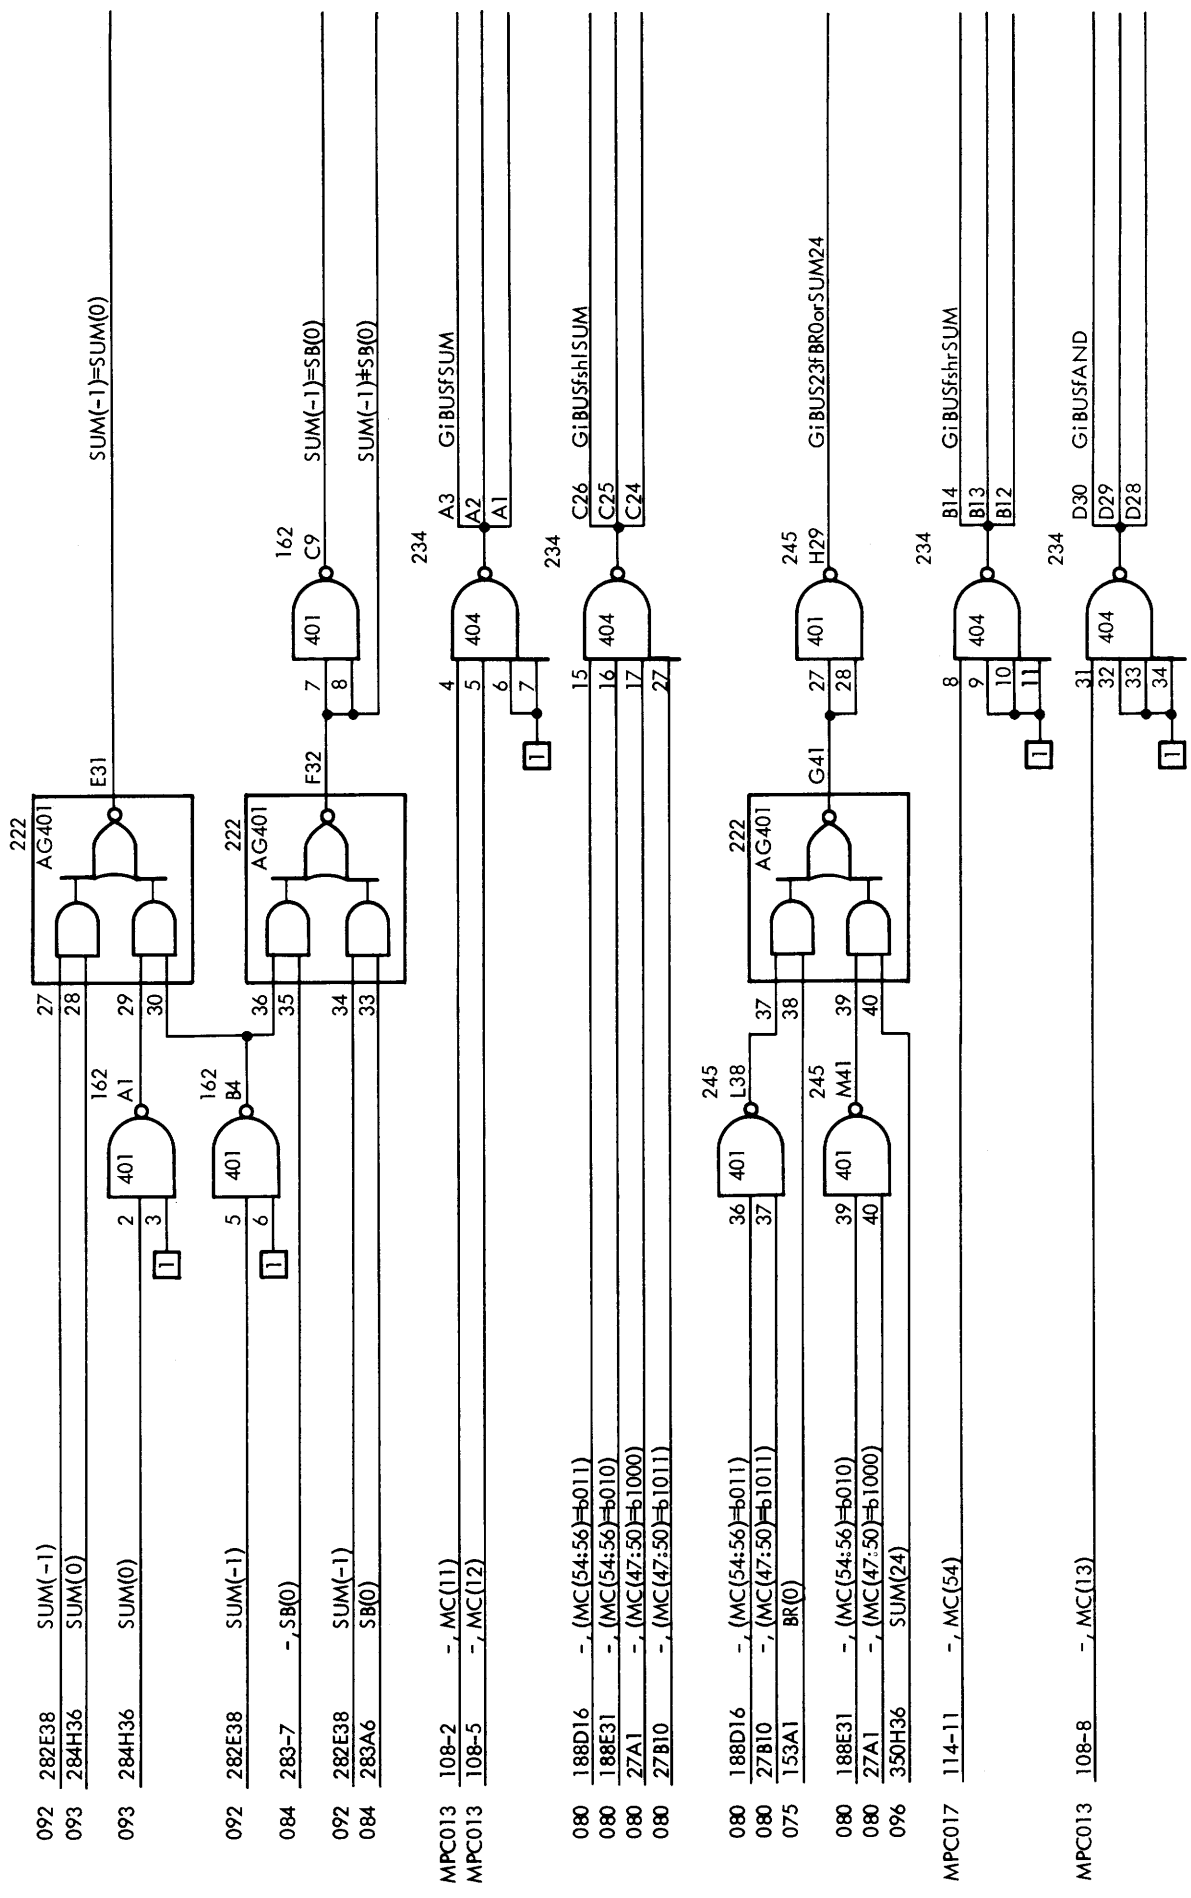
092 282E38 SUM(-1)
093 284H36 SUM(0)
093 284H36 SUM(0)
092 282E38 SUM(-1)
084 283-7 -, SB(0)
092 282E38 SUM(-1)
084 283A6 SB(0)
MPC013 108-2 -, MC(11)
MPC013 108-5 -, MC(12)
080 188D16 -, (MC(54:56)=b011)
080 188E31 -, (MC(54:56)=b010)
080 27A1 -, (MC(47:50)=b1000)
080 27B10 -, (MC(47:50)=b1011)
080 188D16 -, (MC(54:56)=b011)
080 27B10 -, (MC(47:50)=b1011)
075 153A1 BR(0)
080 188E31 -, (MC(54:56)=b010)
080 27A1 -, (MC(47:50)=b1000)
096 350H36 SUM(24)
MPC017 114-11 -, MC(54)
MPC013 108-8 -, MC(13)

162 A1 401 2 3 1
162 B4 401 5 6 1
245 L38 401 36 37
245 M41 401 39 40

222 AG401 E31 27 28 29 30
222 AG401 F32 36 35 34 33
222 AG401 G41 37 38 39 40

162 C9 401 7 8
234 404 4 5 6 7 1
234 404 15 16 17 27
245 H29 401 27 28
234 404 8 9 10 11 1
234 404 31 32 33 34 1

SUM(-1)=SUM(0)
SUM(-1)=SB(0)
SUM(-1)≠SB(0)
A3 A2 A1 GiBUSFSUM
C26 C25 C24 GiBUSFshlSUM
GiBUS23FBR0orSUM24
B14 B13 B12 GiBUSFshrSUM
D30 D29 D28 GiBUSFAND